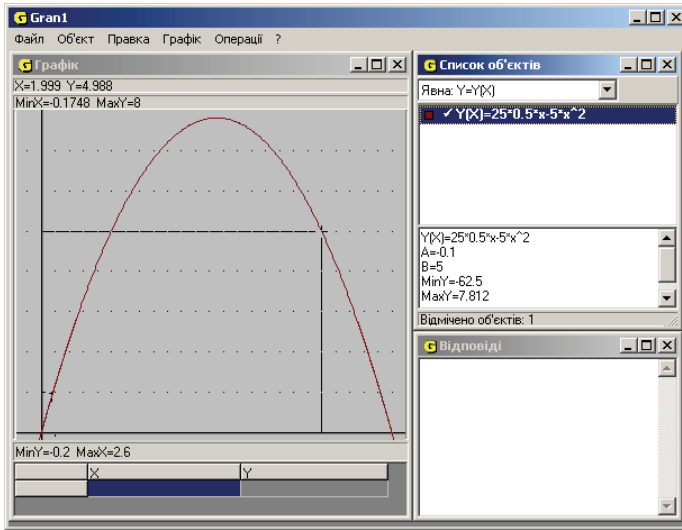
G Gran1

Файл Об'єкт Правка Графік Операції ?

G Графік

X=1.999 Y=4.988

MinX=-0.1748 MaxY=8

MinY=-0.2 MaxX=2.6

| X | Y |
|---|---|
| | |

G Список об'єктів

Явна: Y=Y(X)

✓ Y(X)=25*0.5*x-5*x^2

Y(X)=25*0.5*x-5*x^2
A=-0.1
B=5
MinY=-62.5
MaxY=7.812

Відмічено об'єктів: 1

G Відповіді